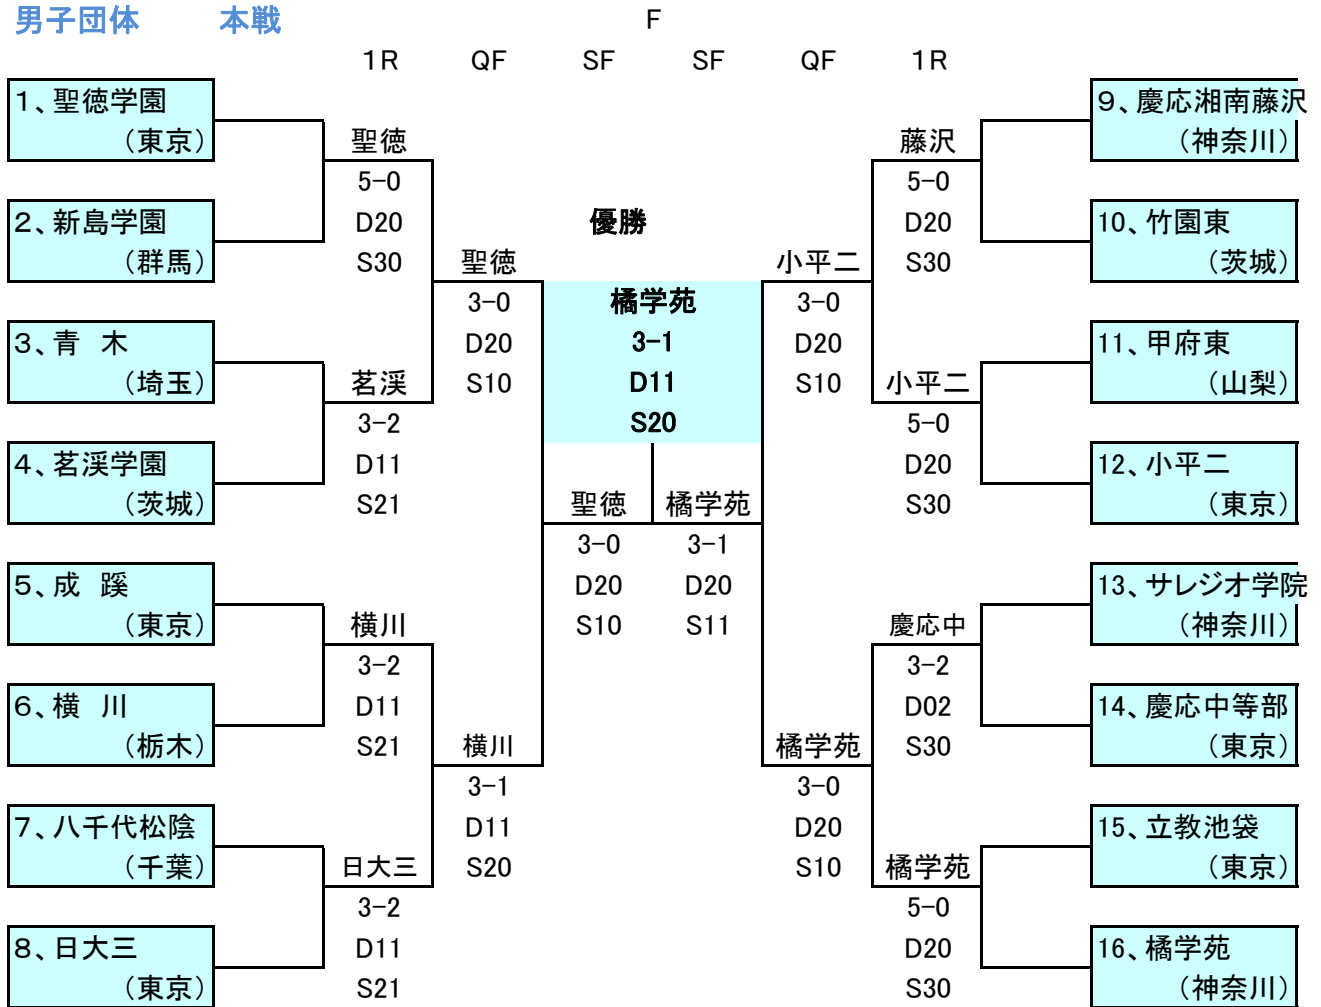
男子団体　本戦

F

1R　QF　SF　SF　QF　1R

1、聖徳学園
（東京）

2、新島学園
（群馬）

3、青　木
（埼玉）

4、茗渓学園
（茨城）

5、成　蹊
（東京）

6、横　川
（栃木）

7、八千代松陰
（千葉）

8、日大三
（東京）

聖徳
5-0
D20
S30

茗渓
3-2
D11
S21

横川
3-2
D11
S21

日大三
3-2
D11
S21

聖徳
3-0
D20
S10

横川
3-1
D11
S20

優勝

橘学苑
3-1
D11
S20

聖徳
3-0
D20
S10

橘学苑
3-1
D20
S11

小平二
3-0
D20
S10

橘学苑
3-0
D20
S10

藤沢
5-0
D20
S30

小平二
5-0
D20
S30

慶応中
3-2
D02
S30

橘学苑
5-0
D20
S30

9、慶応湘南藤沢
（神奈川）

10、竹園東
（茨城）

11、甲府東
（山梨）

12、小平二
（東京）

13、サレジオ学院
（神奈川）

14、慶応中等部
（東京）

15、立教池袋
（東京）

16、橘学苑
（神奈川）